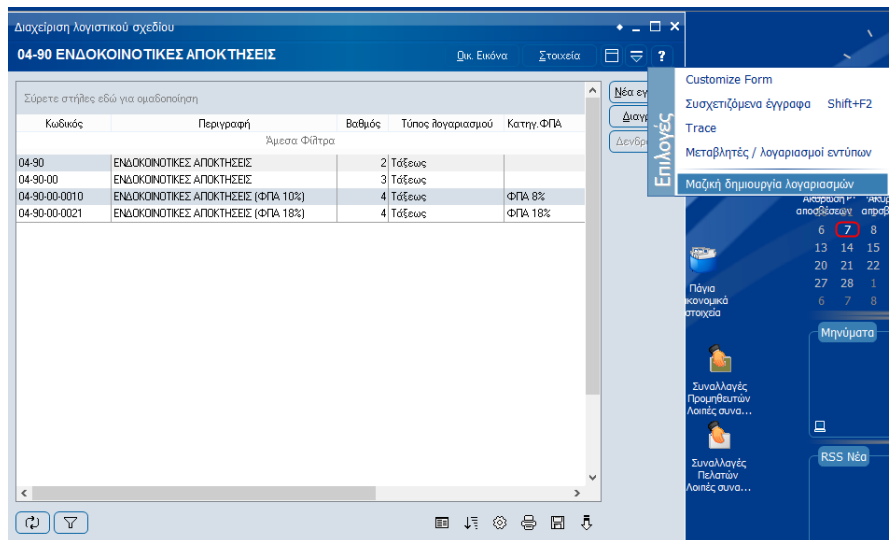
Διαχείριση λογιστικού σχεδίου

04-90 ΕΝΔΟΚΟΙΝΟΤΙΚΕΣ ΑΠΟΚΤΗΣΕΙΣ

Οικ. Εικόνα

Στοιχεία

?

Σύρετε στήλες εδώ για ομαδοποίηση

| Κωδικός | Περιγραφή | Βαθμός | Τύπος λογαριασμού | Κατηγ.ΦΠΑ |
|---|---|---|---|---|
| | Άμεσα Φίλτρα | | | |
| 04-90 | ΕΝΔΟΚΟΙΝΟΤΙΚΕΣ ΑΠΟΚΤΗΣΕΙΣ | 2 | Τάξεως | |
| 04-90-00 | ΕΝΔΟΚΟΙΝΟΤΙΚΕΣ ΑΠΟΚΤΗΣΕΙΣ | 3 | Τάξεως | |
| 04-90-00-0010 | ΕΝΔΟΚΟΙΝΟΤΙΚΕΣ ΑΠΟΚΤΗΣΕΙΣ (ΦΠΑ 10%) | 4 | Τάξεως | ΦΠΑ 8% |
| 04-90-00-0021 | ΕΝΔΟΚΟΙΝΟΤΙΚΕΣ ΑΠΟΚΤΗΣΕΙΣ (ΦΠΑ 18%) | 4 | Τάξεως | ΦΠΑ 18% |

Νέα εγ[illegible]

Διαγρ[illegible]

Δενδρ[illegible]

Επιλογές

Customize Form

Συσχετιζόμενα έγγραφα Shift+F2

Trace

Μεταβλητές / λογαριασμοί εντύπων

Μαζική δημιουργία λογαριασμών

Ακύρωση Ακυρ
αποσβέσεων αποσβ

6 7 8
13 14 15
20 21 22
27 28 1
6 7 8

Πάγια
οικονομικά
στοιχεία

Μηνύματα

Συναλλαγές
Προμηθευτών
Λοιπές συνα...

Συναλλαγές
Πελατών
Λοιπές συνα...

RSS Νέα